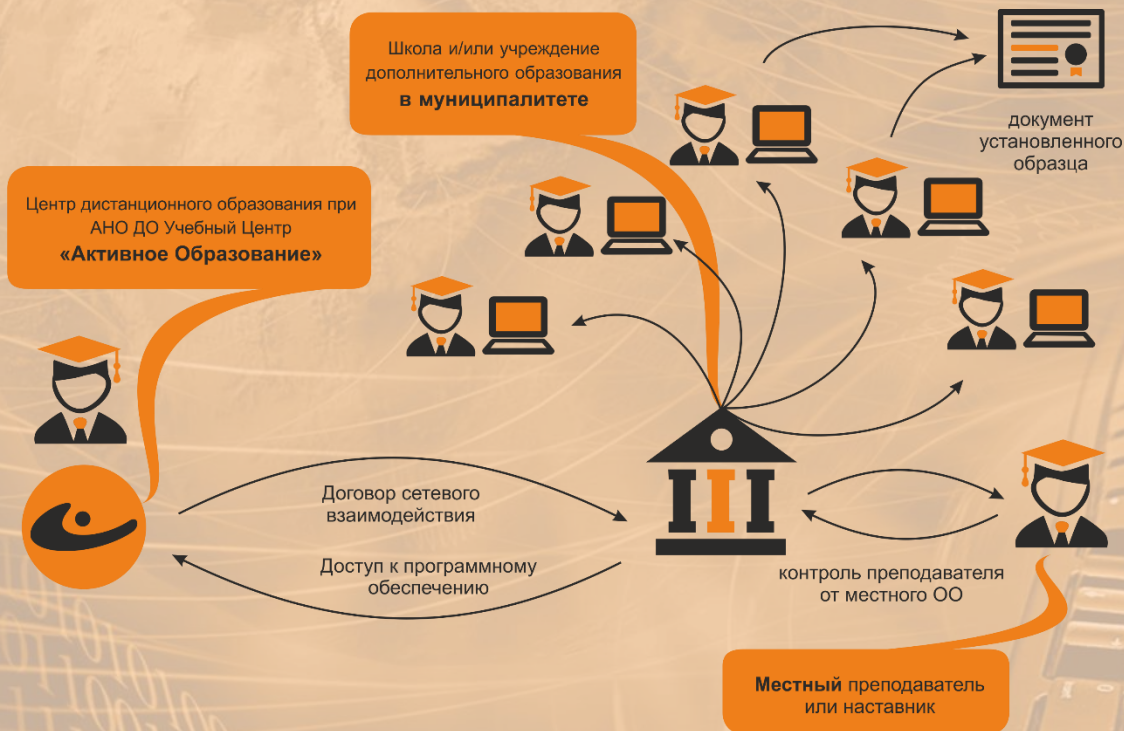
Школа и/или учреждение дополнительного образования
в муниципалитете

документ установленного образца

Центр дистанционного образования при АНО ДО Учебный Центр
«Активное Образование»

Договор сетевого взаимодействия

Доступ к программному обеспечению

контроль преподавателя от местного ОО

Местный преподаватель или наставник